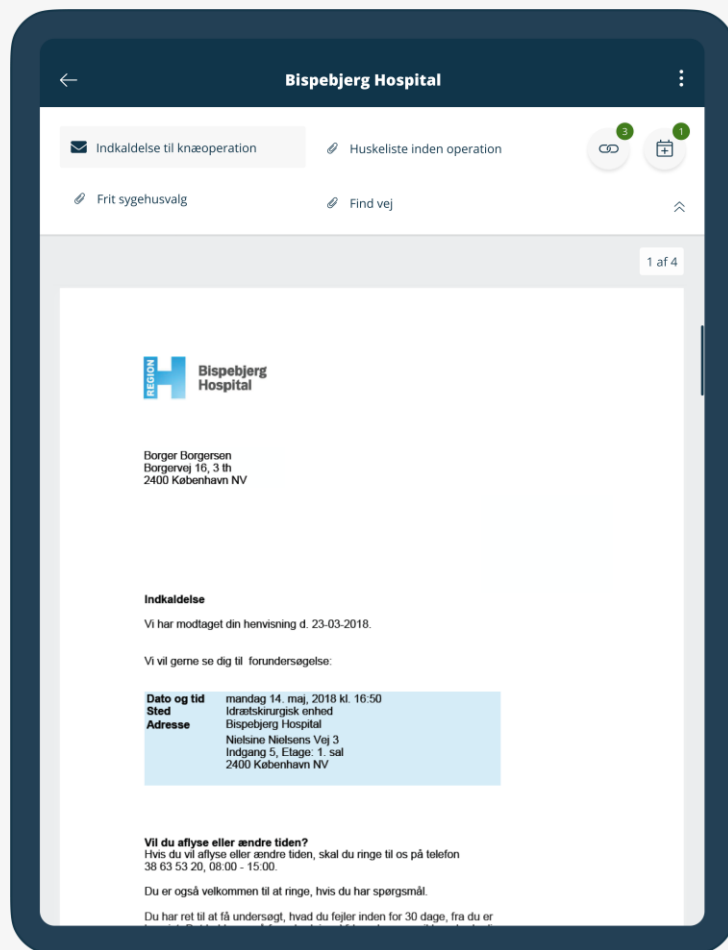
Bispebjerg Hospital

Indkaldelse til knæoperation

Huskeliste inden operation

3

1

Frit sygehusvalg

Find vej

1 af 4

REGION H Bispebjerg Hospital

Borger Borgersen
Borgervej 16, 3 th
2400 København NV

**Indkaldelse**

Vi har modtaget din henvisning d. 23-03-2018.

Vi vil gerne se dig til forundersøgelse:

| | |
|---|---|
| **Dato og tid** | mandag 14. maj, 2018 kl. 16:50 |
| **Sted** | Idrætskirurgisk enhed |
| **Adresse** | Bispebjerg Hospital<br>Nielsine Nielsens Vej 3<br>Indgang 5, Etage: 1. sal<br>2400 København NV |

**Vil du aflyse eller ændre tiden?**
Hvis du vil aflyse eller ændre tiden, skal du ringe til os på telefon 38 63 53 20, 08:00 - 15:00.

Du er også velkommen til at ringe, hvis du har spørgsmål.

Du har ret til at få undersøgt, hvad du fejler inden for 30 dage, fra du er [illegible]